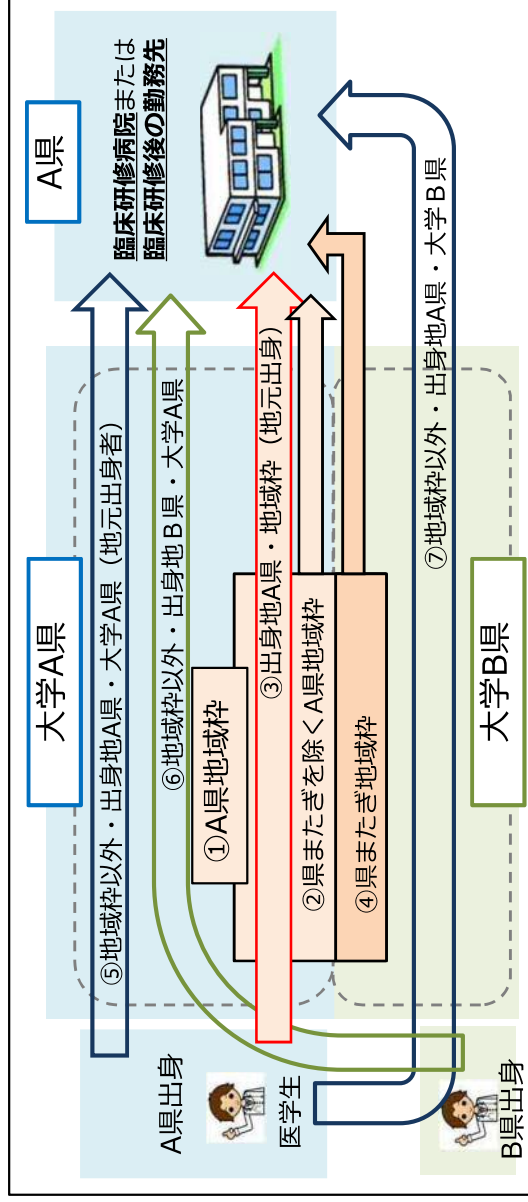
A県

臨床研修病院または
臨床研修後の勤務先

大学A県

⑤地域枠以外・出身地A県・大学A県（地元出身者）

⑥地域枠以外・出身地B県・大学A県

①A県地域枠

②県またぎを除くA県地域枠

③出身地A県・地域枠（地元出身）

④県またぎ地域枠

⑦地域枠以外・出身地A県・大学B県

大学B県

A県出身

医学生

B県出身